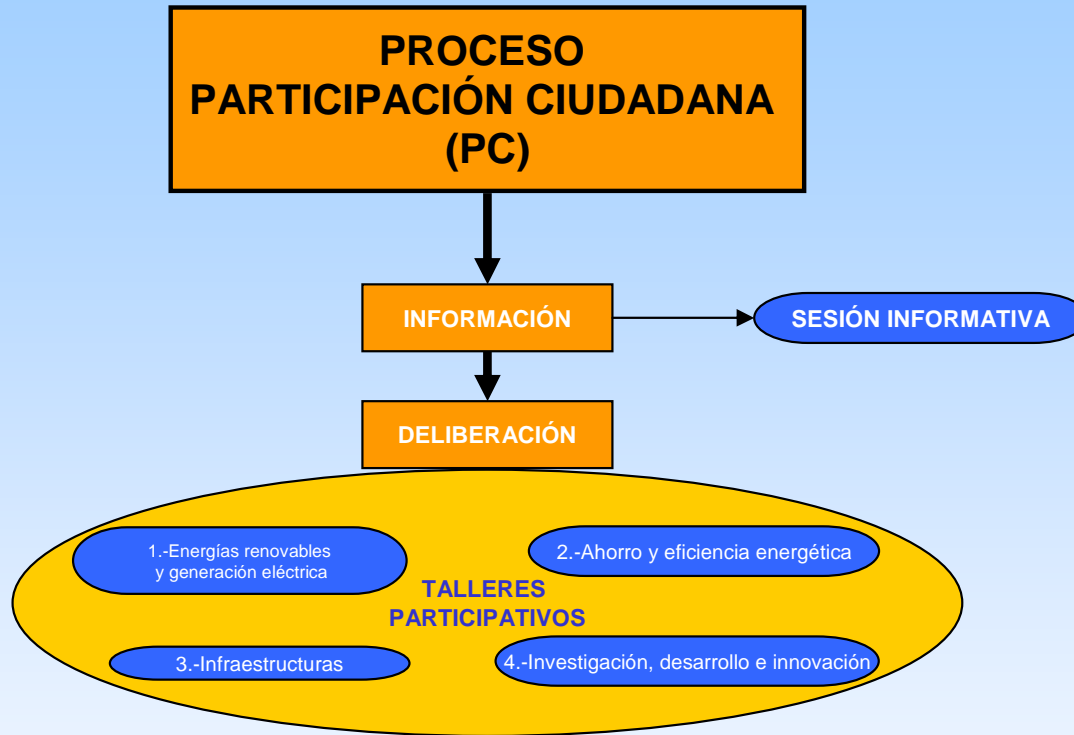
PROCESO
PARTICIPACIÓN CIUDADANA
(PC)

INFORMACIÓN

SESIÓN INFORMATIVA

DELIBERACIÓN

1.-Energías renovables y generación eléctrica

2.-Ahorro y eficiencia energética

TALLERES PARTICIPATIVOS

3.-Infraestructuras

4.-Investigación, desarrollo e innovación